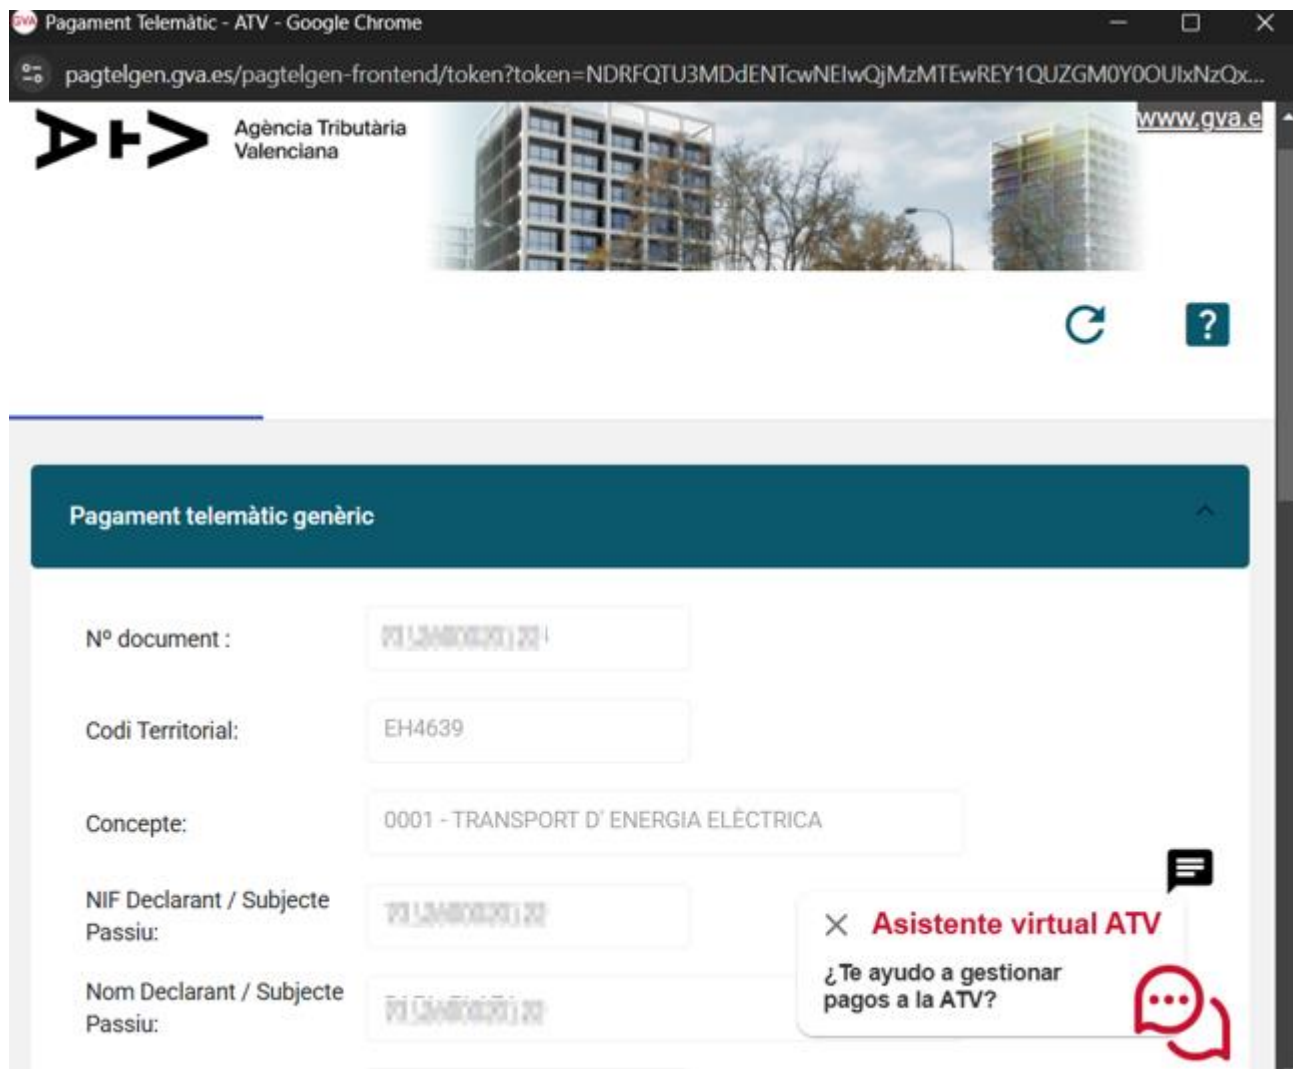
Pagament Telemàtic - ATV - Google Chrome

pagtelgen.gva.es/pagtelgen-frontend/token?token=NDRFQTU3MDdENTcwNElwQjMzMTEwREY1QUZGM0Y0OUlxNzQx...

Agència Tributària Valenciana

www.gva.e

?

Pagament telemàtic genèric

Nº document : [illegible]

Codi Territorial: EH4639

Concepte: 0001 - TRANSPORT D' ENERGIA ELÈCTRICA

NIF Declarant / Subjecte Passiu: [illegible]

Nom Declarant / Subjecte Passiu: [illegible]

Asistente virtual ATV

¿Te ayudo a gestionar pagos a la ATV?